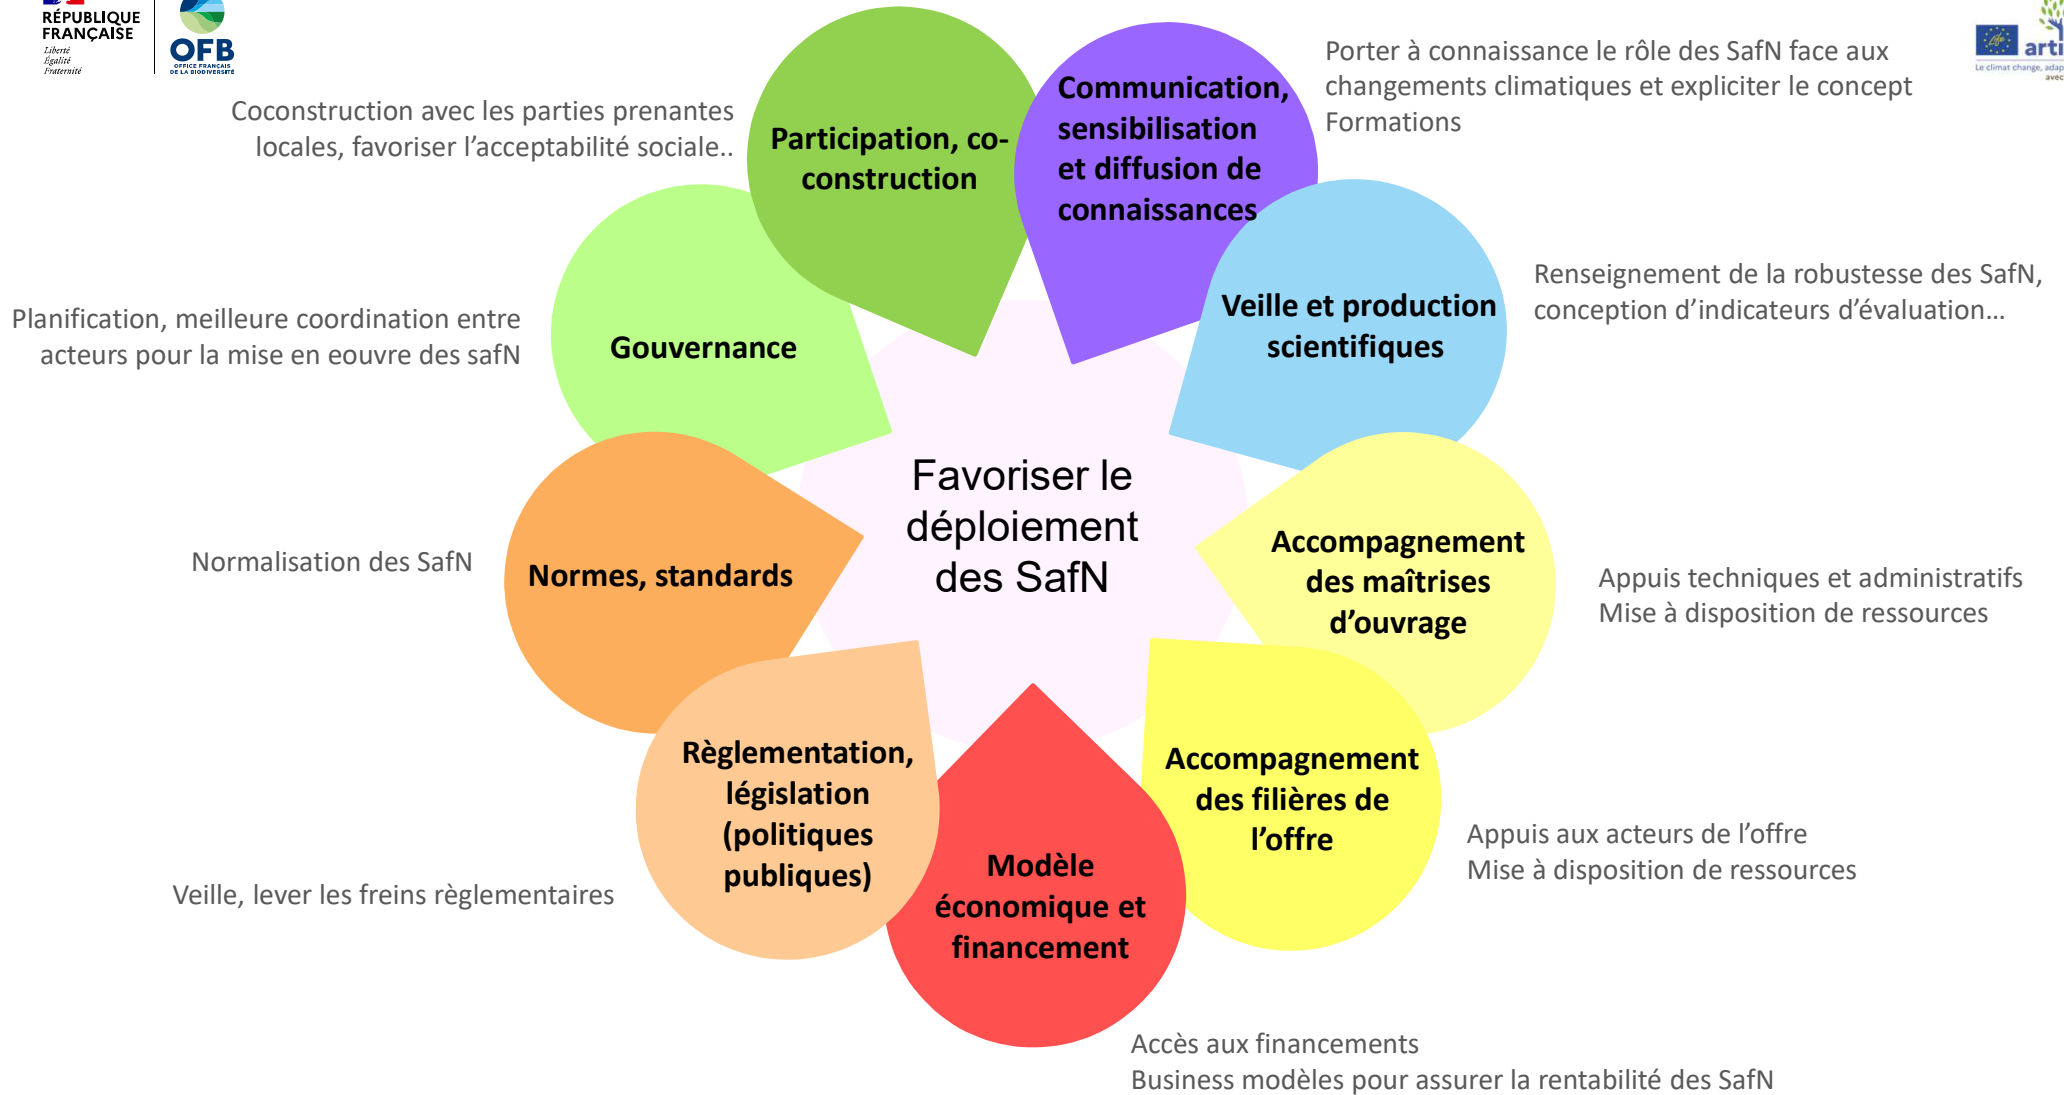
RÉPUBLIQUE FRANÇAISE
Liberté
Égalité
Fraternité

OFB
OFFICE FRANÇAIS DE LA BIODIVERSITÉ

arti
Le climat change, adap
avec

Coconstruction avec les parties prenantes locales, favoriser l'acceptabilité sociale..

Participation, co-construction

Communication, sensibilisation et diffusion de connaissances

Porter à connaissance le rôle des SafN face aux changements climatiques et expliciter le concept
Formations

Planification, meilleure coordination entre acteurs pour la mise en eouvre des safN

Gouvernance

Veille et production scientifiques

Renseignement de la robustesse des SafN, conception d'indicateurs d'évaluation…

Favoriser le déploiement des SafN

Normalisation des SafN

Normes, standards

Accompagnement des maîtrises d'ouvrage

Appuis techniques et administratifs
Mise à disposition de ressources

Règlementation, législation (politiques publiques)

Veille, lever les freins règlementaires

Modèle économique et financement

Accompagnement des filières de l'offre

Appuis aux acteurs de l'offre
Mise à disposition de ressources

Accès aux financements
Business modèles pour assurer la rentabilité des SafN